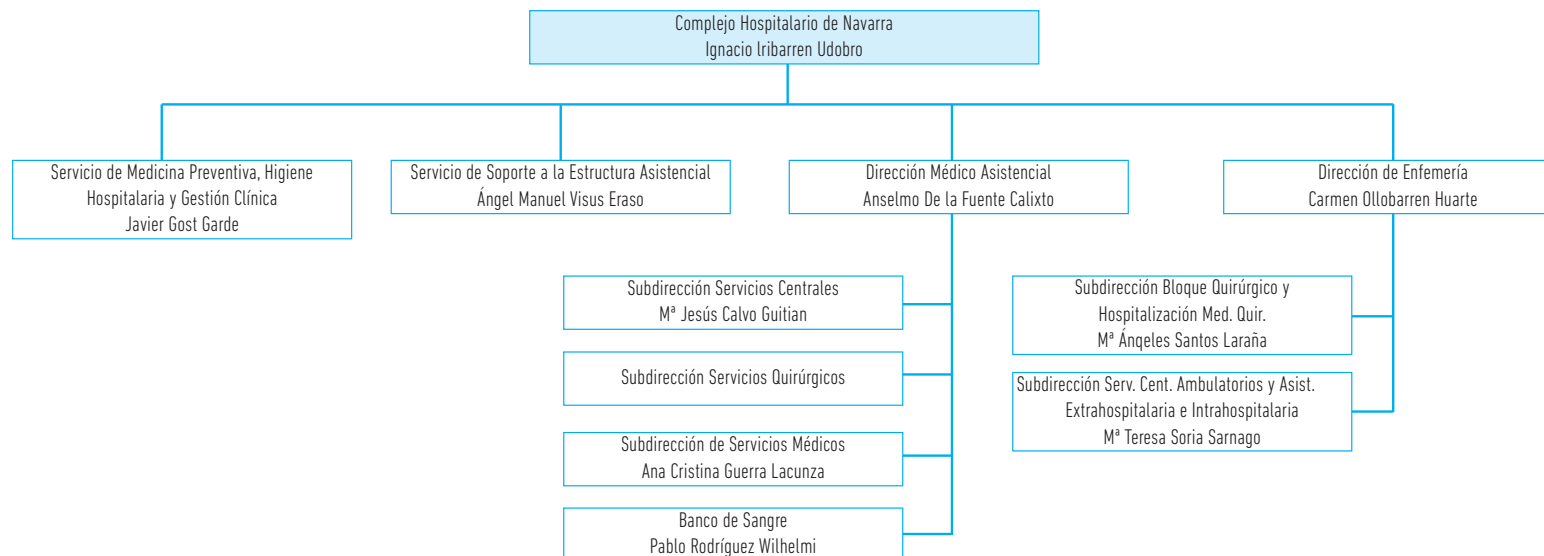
Complejo Hospitalario de Navarra
Ignacio Iribarren Udobro

Servicio de Medicina Preventiva, Higiene Hospitalaria y Gestión Clínica
Javier Gost Garde

Servicio de Soporte a la Estructura Asistencial
Ángel Manuel Visus Eraso

Dirección Médico Asistencial
Anselmo De la Fuente Calixto

Dirección de Enfemería
Carmen Ollobarren Huarte

Subdirección Servicios Centrales
Mª Jesús Calvo Guitian

Subdirección Servicios Quirúrgicos

Subdirección de Servicios Médicos
Ana Cristina Guerra Lacunza

Banco de Sangre
Pablo Rodríguez Wilhelmi

Subdirección Bloque Quirúrgico y Hospitalización Med. Quir.
Mª Ángeles Santos Laraña

Subdirección Serv. Cent. Ambulatorios y Asist. Extrahospitalaria e Intrahospitalaria
Mª Teresa Soria Sarnago